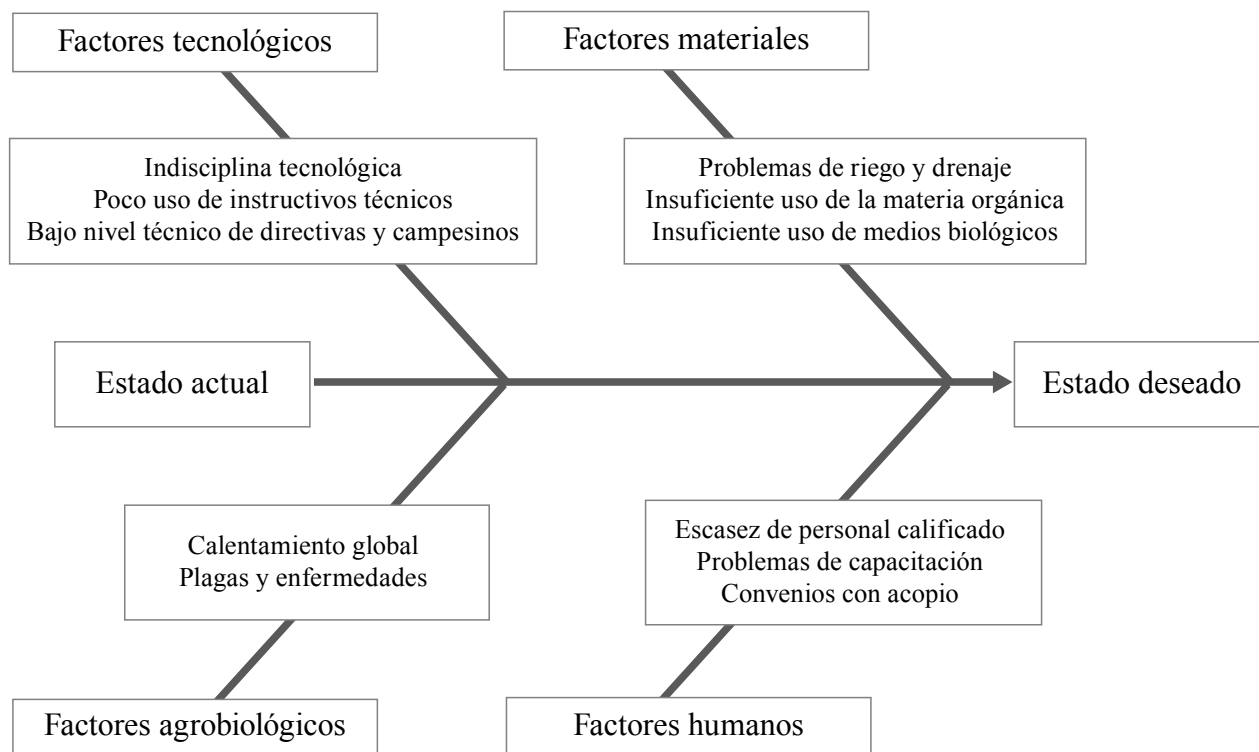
Factores tecnológicos

Factores materiales

Indisciplina tecnológica
Poco uso de instructivos técnicos
Bajo nivel técnico de directivas y campesinos

Problemas de riego y drenaje
Insuficiente uso de la materia orgánica
Insuficiente uso de medios biológicos

Estado actual

Estado deseado

Calentamiento global
Plagas y enfermedades

Escasez de personal calificado
Problemas de capacitación
Convenios con acopio

Factores agrobiológicos

Factores humanos